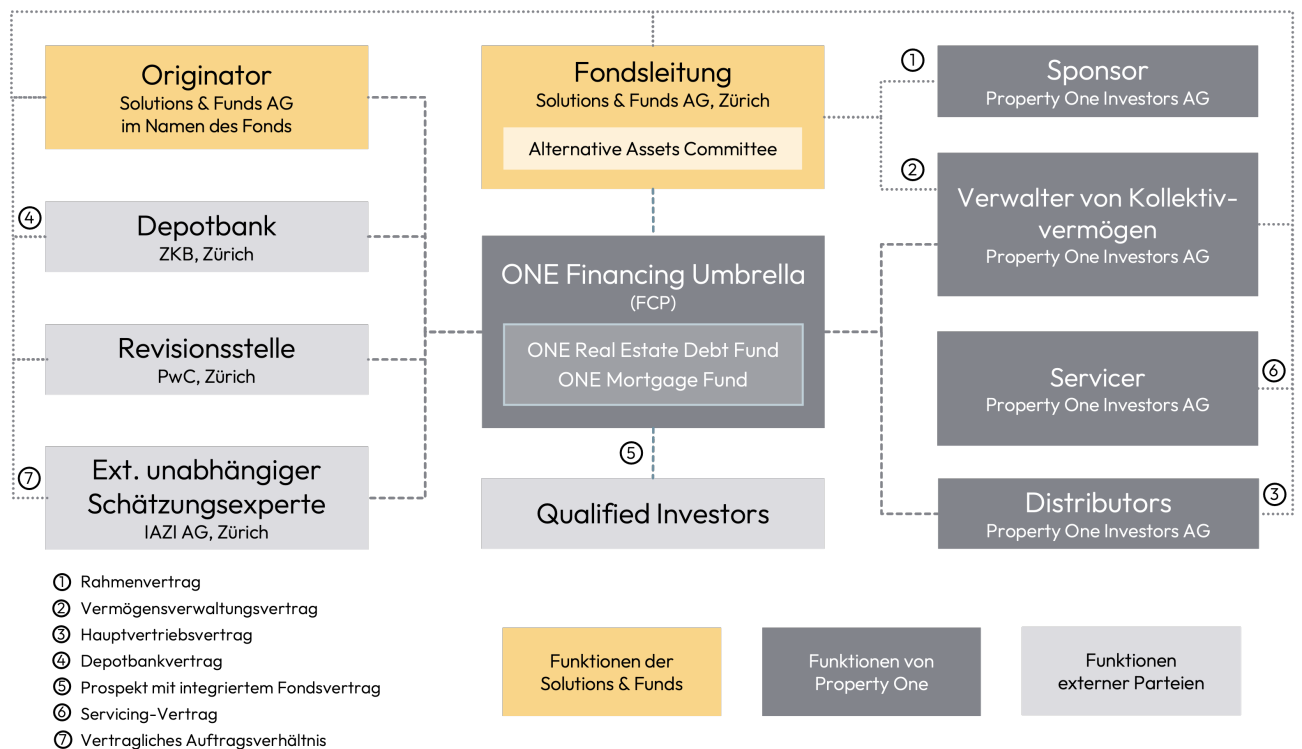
Originator
Solutions & Funds AG
im Namen des Fonds

Fondsleitung
Solutions & Funds AG, Zürich

Alternative Assets Committee

① Sponsor
Property One Investors AG

② Verwalter von Kollektivvermögen
Property One Investors AG

④ Depotbank
ZKB, Zürich

ONE Financing Umbrella
(FCP)

ONE Real Estate Debt Fund
ONE Mortgage Fund

Revisionsstelle
PwC, Zürich

Servicer
Property One Investors AG
⑥

⑦ Ext. unabhängiger Schätzungsexperte
IAZI AG, Zürich

⑤

Qualified Investors

Distributors
Property One Investors AG
③

① Rahmenvertrag
② Vermögensverwaltungsvertrag
③ Hauptvertriebsvertrag
④ Depotbankvertrag
⑤ Prospekt mit integriertem Fondsvertrag
⑥ Servicing-Vertrag
⑦ Vertragliches Auftragsverhältnis

Funktionen der Solutions & Funds

Funktionen von Property One

Funktionen externer Parteien